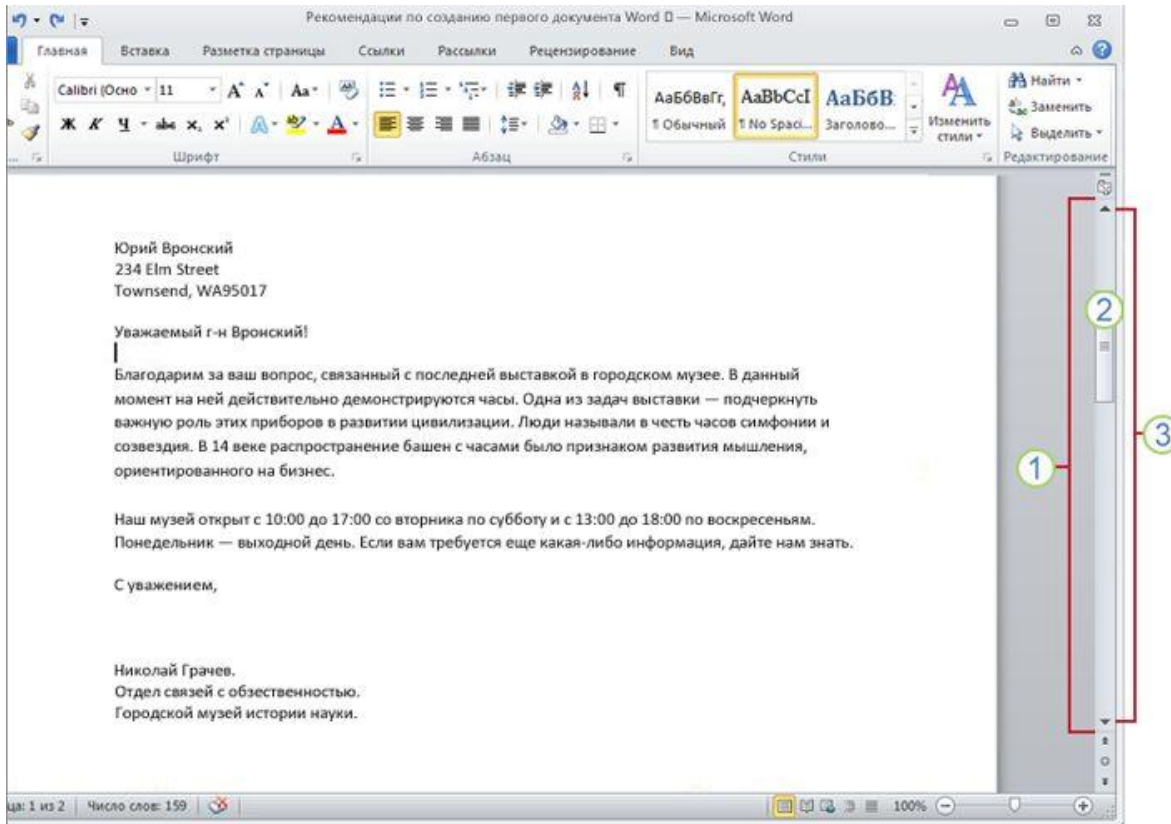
Рекомендации по созданию первого документа Word — Microsoft Word

Главная Вставка Разметка страницы Ссылки Рассылки Рецензирование Вид

Calibri (Осно 11 Aa

АаБбВвГг, АаBbCcI АаБбВ

¶ Обычный ¶ No Spaci... Заголово...

Изменить стили

Найти Заменить Выделить

Шрифт Абзац Стили Редактирование

Юрий Вронский
234 Elm Street
Townsend, WA95017

Уважаемый г-н Вронский!

Благодарим за ваш вопрос, связанный с последней выставкой в городском музее. В данный момент на ней действительно демонстрируются часы. Одна из задач выставки — подчеркнуть важную роль этих приборов в развитии цивилизации. Люди называли в честь часов симфонии и созвездия. В 14 веке распространение башен с часами было признаком развития мышления, ориентированного на бизнес.

Наш музей открыт с 10:00 до 17:00 со вторника по субботу и с 13:00 до 18:00 по воскресеньям. Понедельник — выходной день. Если вам требуется еще какая-либо информация, дайте нам знать.

С уважением,

Николай Грачев.
Отдел связей с обэственностью.
Городской музей истории науки.

1

2

3

ца: 1 из 2 Число слов: 159 100%